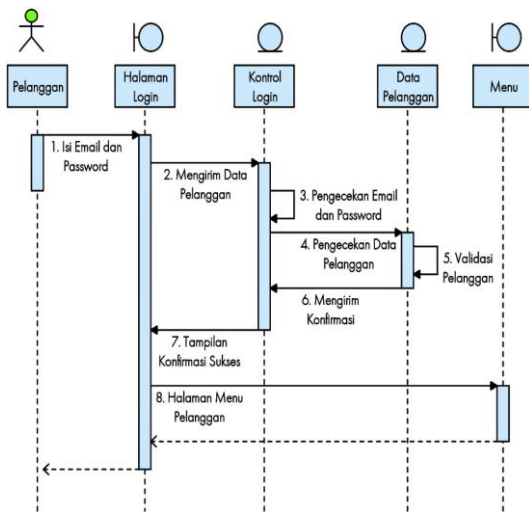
Pelanggan

Halaman Login

Kontrol Login

Data Pelanggan

Menu

1. Isi Email dan Password

2. Mengirim Data Pelanggan

3. Pengecekan Email dan Password

4. Pengecekan Data Pelanggan

5. Validasi Pelanggan

6. Mengirim Konfirmasi

7. Tampilan Konfirmasi Sukses

8. Halaman Menu Pelanggan